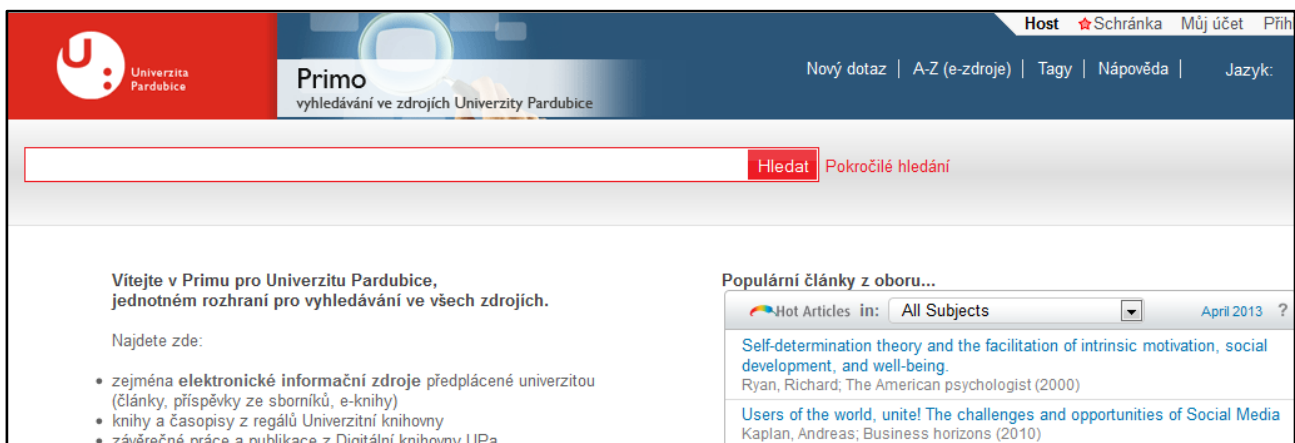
Host Schránka Můj účet Přih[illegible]

Univerzita Pardubice

Primo
vyhledávání ve zdrojích Univerzity Pardubice

Nový dotaz | A-Z (e-zdroje) | Tagy | Nápověda | Jazyk:

Hledat Pokročilé hledání

Vítejte v Primu pro Univerzitu Pardubice, jednotném rozhraní pro vyhledávání ve všech zdrojích.

Najdete zde:

• zejména elektronické informační zdroje předplácené univerzitou (články, příspěvky ze sborníků, e-knihy)
• knihy a časopisy z regálů Univerzitní knihovny
• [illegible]

Populární články z oboru...

Hot Articles in: All Subjects April 2013 ?

Self-determination theory and the facilitation of intrinsic motivation, social development, and well-being.
Ryan, Richard; The American psychologist (2000)

Users of the world, unite! The challenges and opportunities of Social Media
Kaplan, Andreas; Business horizons (2010)